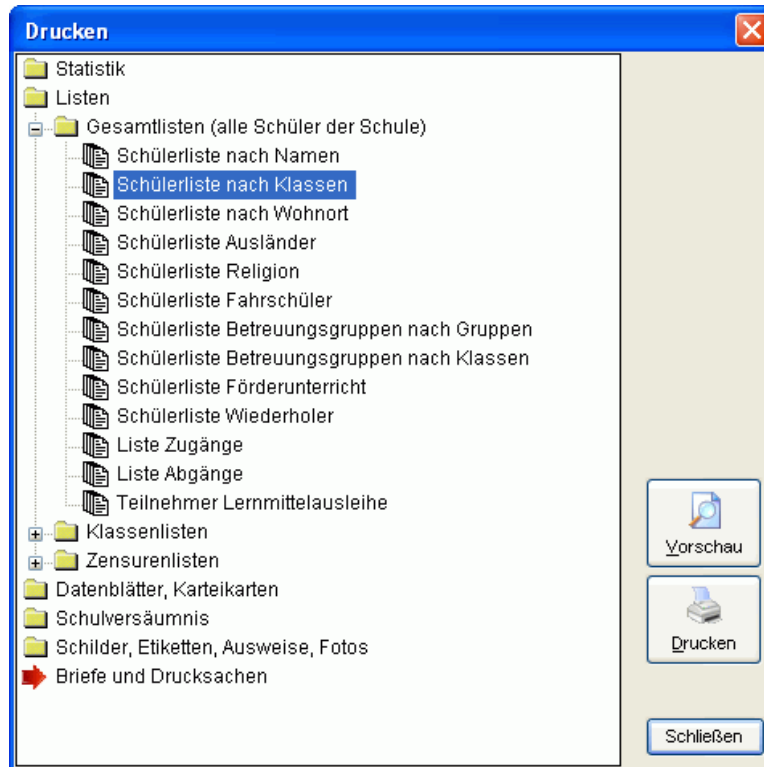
Drucken

Statistik
Listen
Gesamtlisten (alle Schüler der Schule)
Schülerliste nach Namen
Schülerliste nach Klassen
Schülerliste nach Wohnort
Schülerliste Ausländer
Schülerliste Religion
Schülerliste Fahrschüler
Schülerliste Betreuungsgruppen nach Gruppen
Schülerliste Betreuungsgruppen nach Klassen
Schülerliste Förderunterricht
Schülerliste Wiederholer
Liste Zugänge
Liste Abgänge
Teilnehmer Lernmittelausleihe
Klassenlisten
Zensurenlisten
Datenblätter, Karteikarten
Schulversäumnis
Schilder, Etiketten, Ausweise, Fotos
Briefe und Drucksachen

Vorschau
Drucken
Schließen